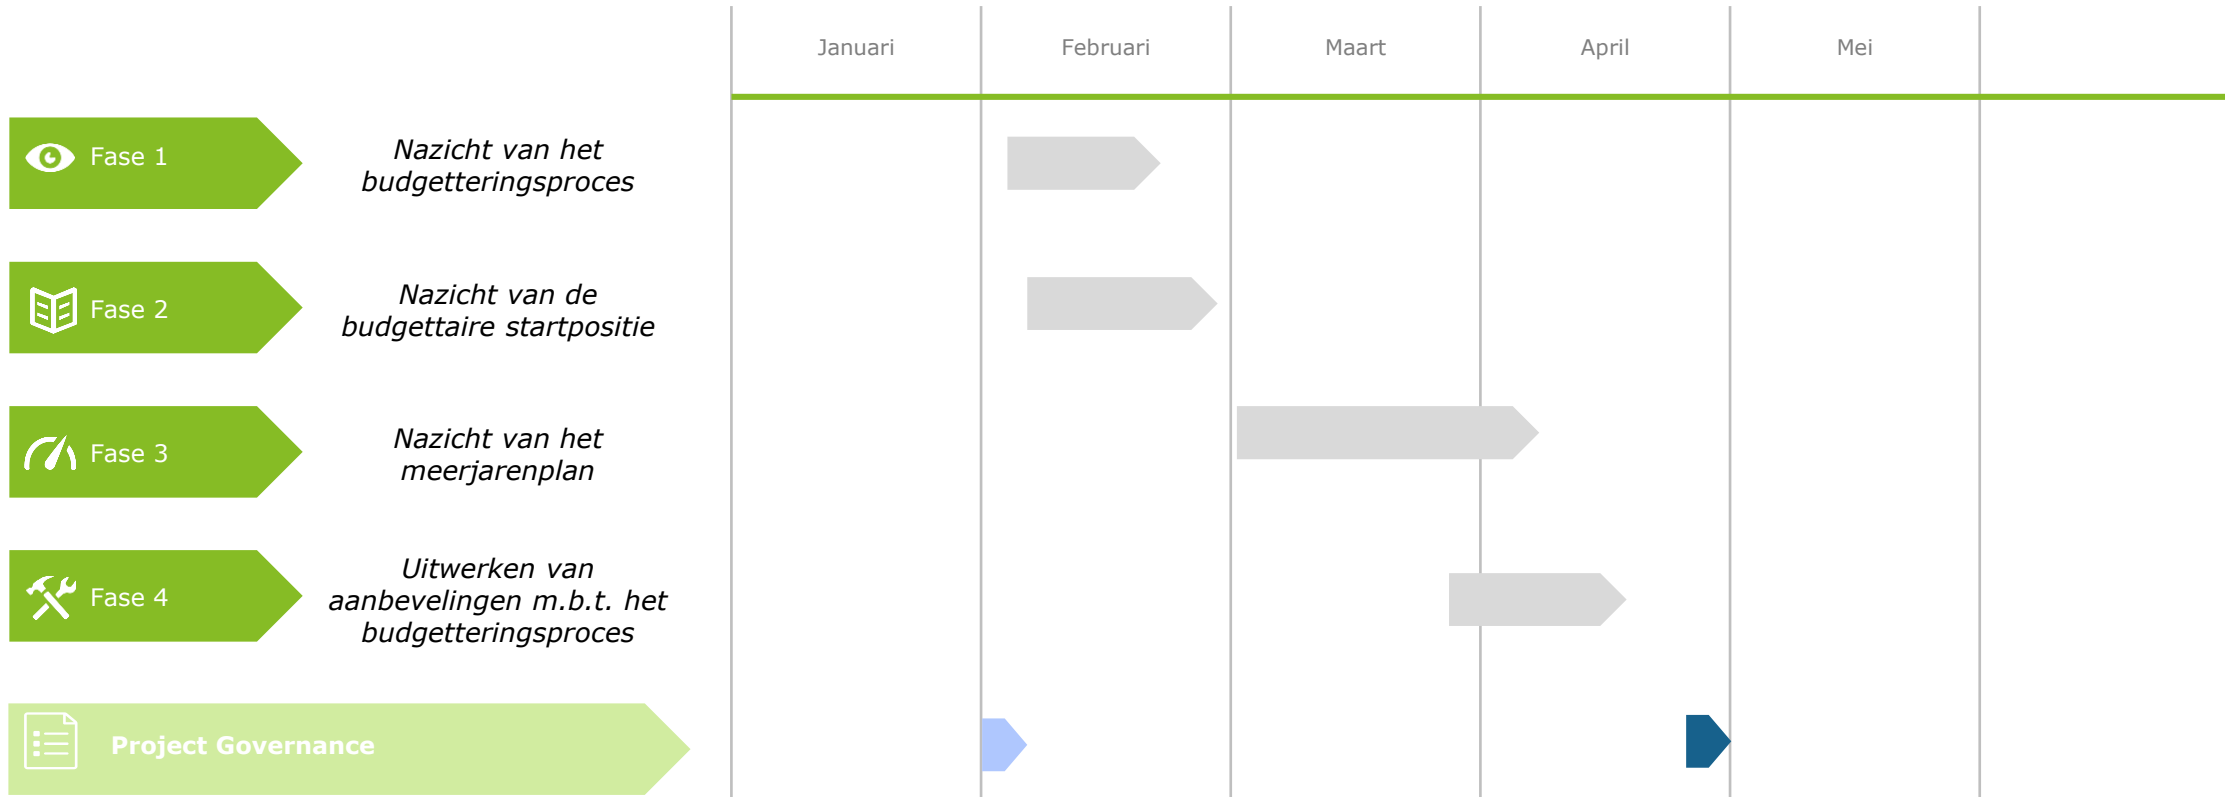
Januari
Februari
Maart
April
Mei

Fase 1
Nazicht van het budgetteringsproces

Fase 2
Nazicht van de budgettaire startpositie

Fase 3
Nazicht van het meerjarenplan

Fase 4
Uitwerken van aanbevelingen m.b.t. het budgetteringsproces

Project Governance